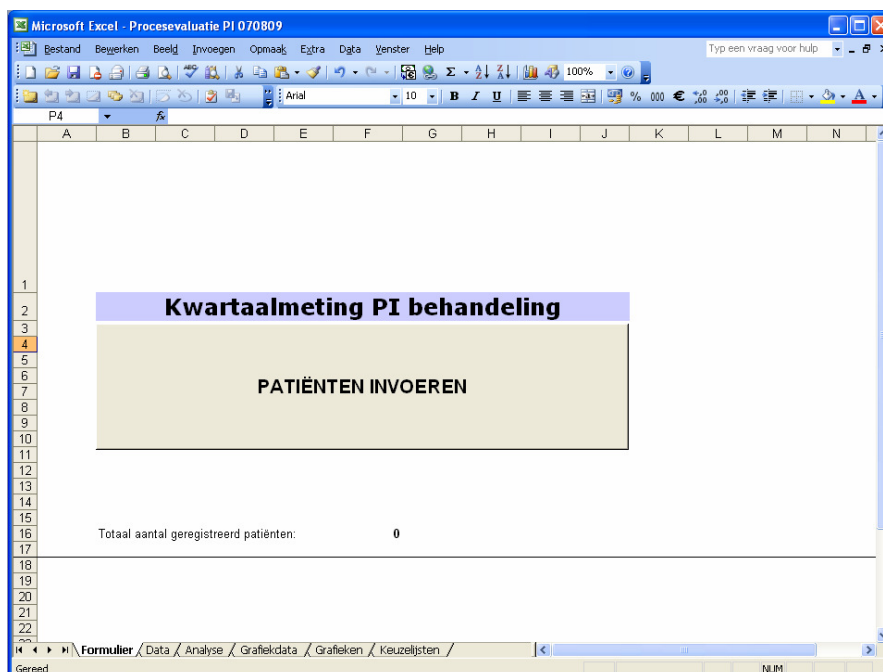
Microsoft Excel - Procesevaluatie PI 070809

Bestand Bewerken Beeld Invoegen Opmaak Extra Data Venster Help

Typ een vraag voor hulp

100%

Arial 10

P4

| | A | B | C | D | E | F | G | H | I | J | K | L | M | N |
|---|---|---|---|---|---|---|---|---|---|---|---|---|---|---|
| 1 | | | | | | | | | | | | | | |
| 2 | | | | | | | | | | | | | | |
| 3 | | | | | | | | | | | | | | |
| 4 | | | | | | | | | | | | | | |
| 5 | | | | | | | | | | | | | | |
| 6 | | | | | | | | | | | | | | |
| 7 | | | | | | | | | | | | | | |
| 8 | | | | | | | | | | | | | | |
| 9 | | | | | | | | | | | | | | |
| 10 | | | | | | | | | | | | | | |
| 11 | | | | | | | | | | | | | | |
| 12 | | | | | | | | | | | | | | |
| 13 | | | | | | | | | | | | | | |
| 14 | | | | | | | | | | | | | | |
| 15 | | | | | | | | | | | | | | |
| 16 | | | | | | | | | | | | | | |
| 17 | | | | | | | | | | | | | | |
| 18 | | | | | | | | | | | | | | |
| 19 | | | | | | | | | | | | | | |
| 20 | | | | | | | | | | | | | | |
| 21 | | | | | | | | | | | | | | |
| 22 | | | | | | | | | | | | | | |

Kwartaalmeting PI behandeling

PATIËNTEN INVOEREN

Totaal aantal geregistreerd patiënten: 0

Formulier Data Analyse Grafiekdata Grafieken Keuzelijsten

Gereed

NUM